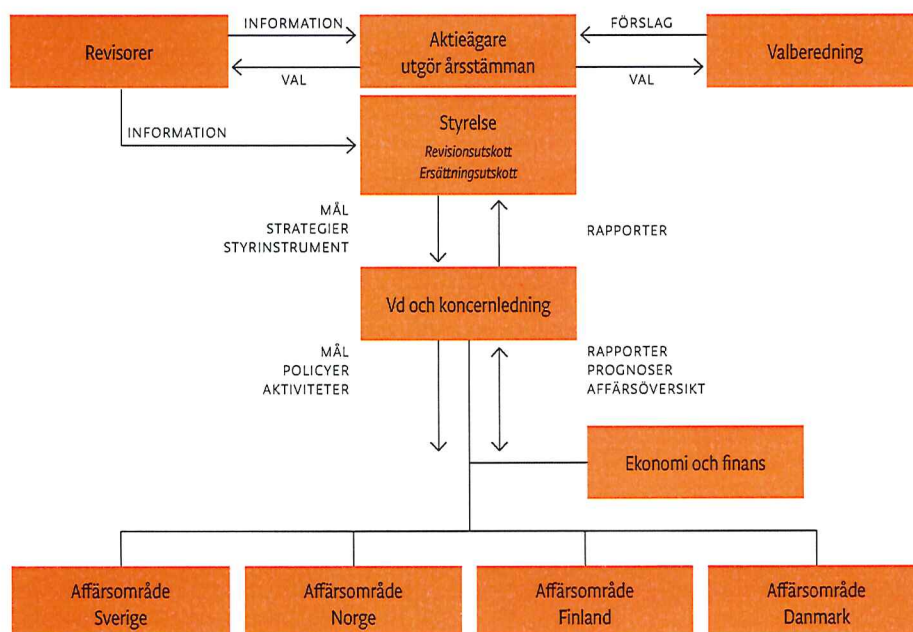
Revisorer

INFORMATION

VAL

Aktieägare utgör årsstämman

FÖRSLAG

VAL

Valberedning

INFORMATION

Styrelse
Revisionsutskott
Ersättningsutskott

MÅL
STRATEGIER
STYRINSTRUMENT

RAPPORTER

Vd och koncernledning

MÅL
POLICYER
AKTIVITETER

RAPPORTER
PROGNOSER
AFFÄRSÖVERSIKT

Ekonomi och finans

Affärsområde Sverige

Affärsområde Norge

Affärsområde Finland

Affärsområde Danmark